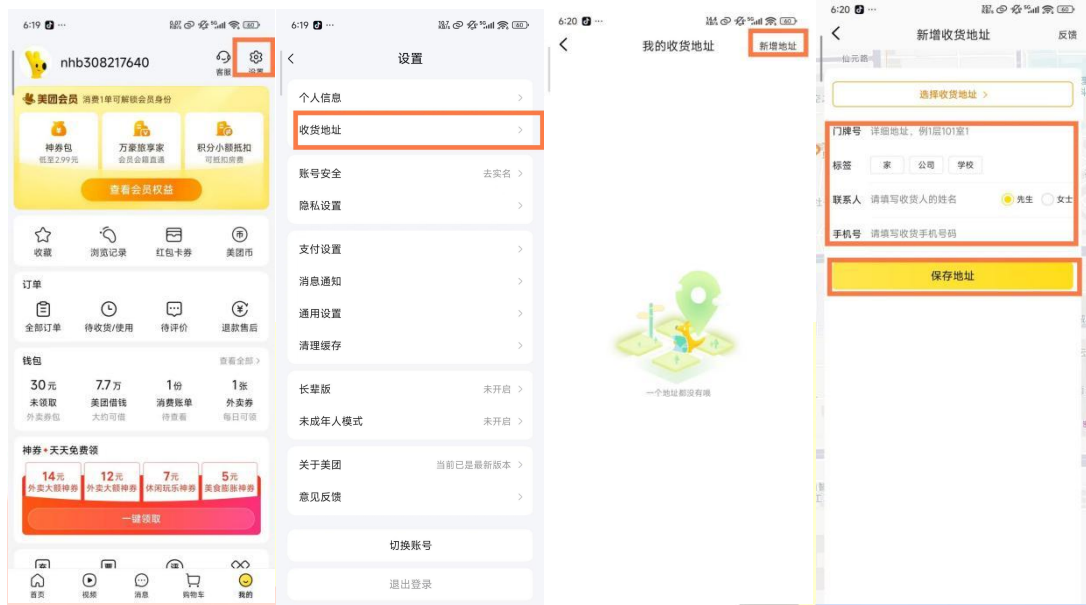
6:19 ···

nhb308217640

客服 设置

美团会员 消费1单可解锁会员身份

神券包
低至2.99元

万豪旅享家
会员会籍直通

积分小额抵扣
可抵扣房费

查看会员权益

收藏 浏览记录 红包卡券 美团币

订单

全部订单 待收货/使用 待评价 退款售后

钱包 查看全部 >

30元
未领取
外卖券包

7.7万
美团借钱
大约可借

1份
消费账单
待查看

1张
外卖券
每日可领

神券•天天免费领

14元 外卖大额神券
12元 外卖大额神券
7元 休闲玩乐神券
5元 美食膨胀神券

一键领取

首页 视频 消息 购物车 我的

6:19

设置

个人信息
收货地址
账号安全 去实名
隐私设置
支付设置
消息通知
通用设置
清理缓存
长辈版 未开启
未成年人模式 未开启
关于美团 当前已是最新版本
意见反馈
切换账号
退出登录

6:20

我的收货地址 新增地址

一个地址都没有哦

6:20

新增收货地址 反馈

选择收货地址 >

门牌号 详细地址，例1层101室1
标签 家 公司 学校
联系人 请填写收货人的姓名 先生 女士
手机号 请填写收货手机号码

保存地址